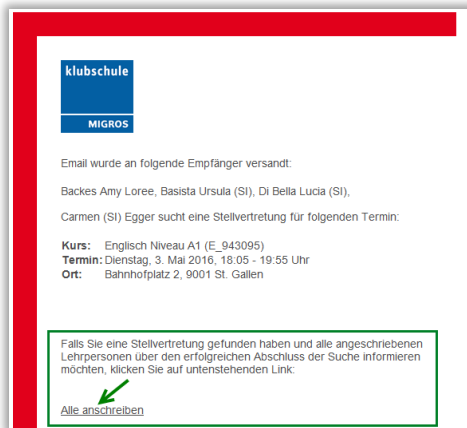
klubschule

MIGROS

Email wurde an folgende Empfänger versandt:

Backes Amy Loree, Basista Ursula (SI), Di Bella Lucia (SI),

Carmen (SI) Egger sucht eine Stellvertretung für folgenden Termin:

**Kurs:** Englisch Niveau A1 (E_943095)
**Termin:** Dienstag, 3. Mai 2016, 18:05 - 19:55 Uhr
**Ort:** Bahnhofplatz 2, 9001 St. Gallen

Falls Sie eine Stellvertretung gefunden haben und alle angeschriebenen Lehrpersonen über den erfolgreichen Abschluss der Suche informieren möchten, klicken Sie auf untenstehenden Link:

Alle anschreiben